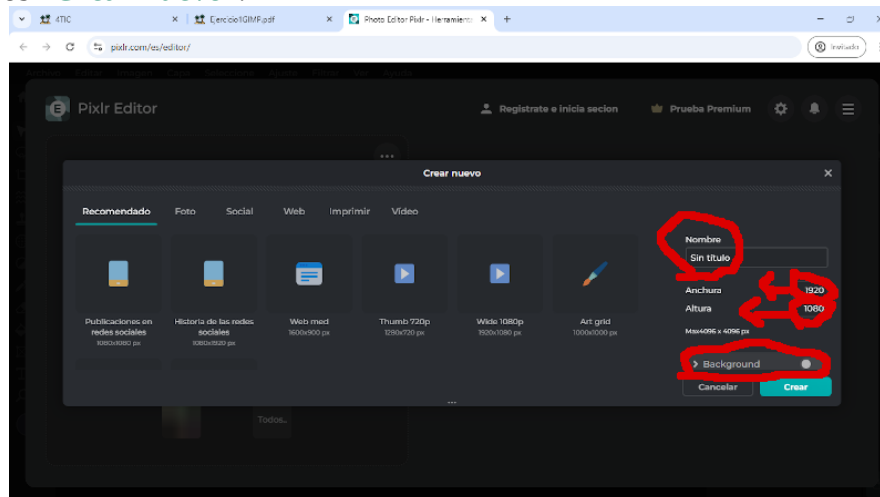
4TIC
Ejercicio1GIMP.pdf
Photo Editor Pixlr - Herramient
pixlr.com/es/editor/
Invitado
Pixlr Editor
Regístrate e inicia sesion
Prueba Premium
Crear nuevo
Recomendado
Foto
Social
Web
Imprimir
Vídeo
Publicaciones en redes sociales
1080x1080 px
Historia de las redes sociales
1080x1920 px
Web med
1600x900 px
Thumb 720p
1280x720 px
Wide 1080p
1920x1080 px
Art grid
1000x1000 px
Nombre
Sin título
Anchura
1920
Altura
1080
Max 4096 x 4096 px
Background
Cancelar
Crear
Todos..